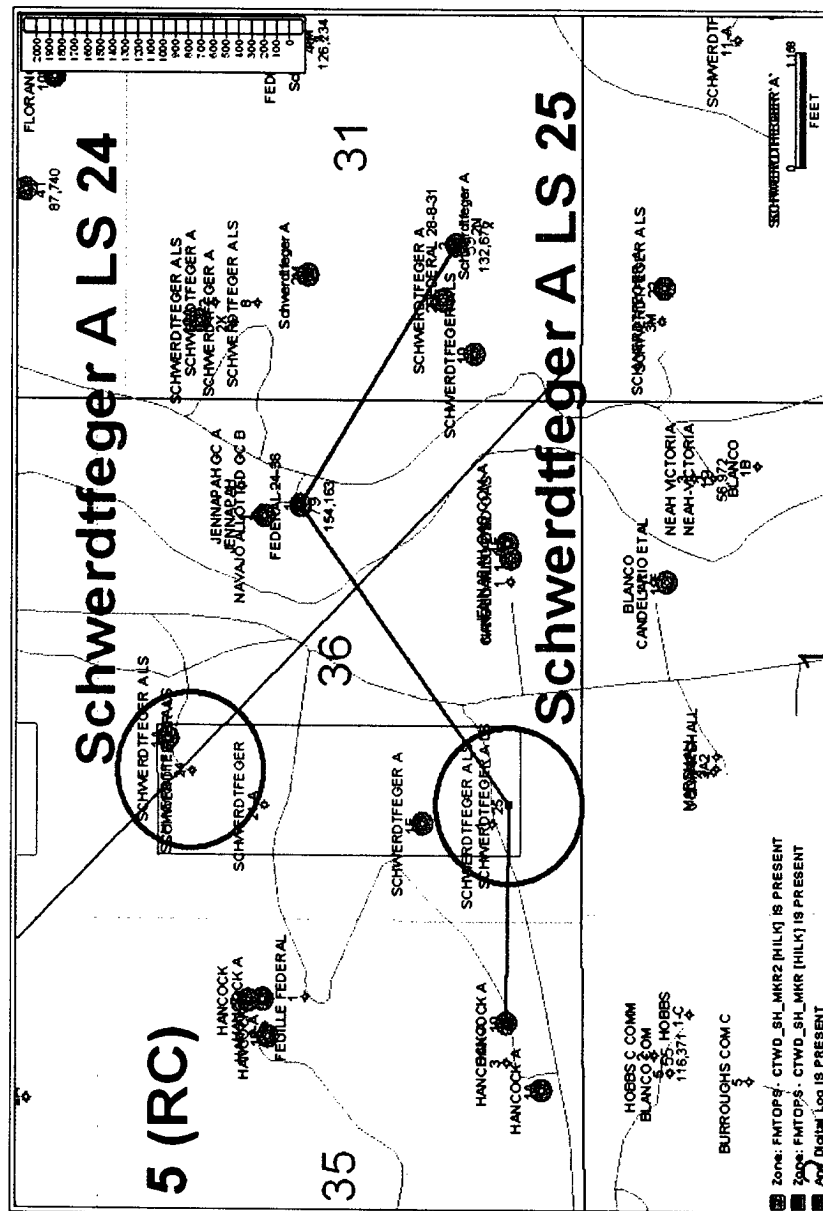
Schwerdtfeger A LS 24

Schwerdtfeger A LS 25

5 (RC)

35

36

31

FLORANCE

87,740
41

FEDERAL

126,234

2000
1900
1800
1700
1600
1500
1400
1300
1200
1100
1000
900
800
700
600
500
400
300
200
100
0

SCHWERDTFEGER A LS
SCHWERDTFEGER A
SCHWERDTFEGER A
2X
SCHWERDTFEGER A LS
8

Schwerdtfeger A

SCHWERDTFEGER A
FEDERAL 28-8-31
Schwerdtfeger A
132,678

SCHWERDTFEGER A LS

SCHWERDTFEGER A
SCHWERDTFEGER A LS
3M
22

SCHWERDTF
11A

SCHWERDTFEGER A
1,168
FEET

JENNAPAH GC A
JENNAPAH
NAVAJO ALLOTTED GC B
FEDERAL 24-58
154,163

NEAH VICTORIA
NEAH VICTORIA
56,972
BLANCO
1B

BLANCO
CANDELARIO ET AL
1E

SCHWERDTFEGER A LS
SCHWERDTFEGER
SCHWERDTFEGER
2A

SCHWERDTFEGER A
15

SCHWERDTFEGER A LS
SCHWERDTFEGER A LS
25

MORGAN HALL
2A2

HANCOCK
HANCOCK A
FEDERAL
FEDILLE

HANCOCK A
HANCOCK A
HANCOCK A
3
1A

HOBBS C COMM
BLANCO COM
HOBBS
116,371-C

BURROUGHS COM C
5

Zone: FMTOPS - CTWD_SH_MKR2 [HILK] IS PRESENT
Zone: FMTOPS - CTWD_SH_MKR [HILK] IS PRESENT
Digital Log IS PRESENT